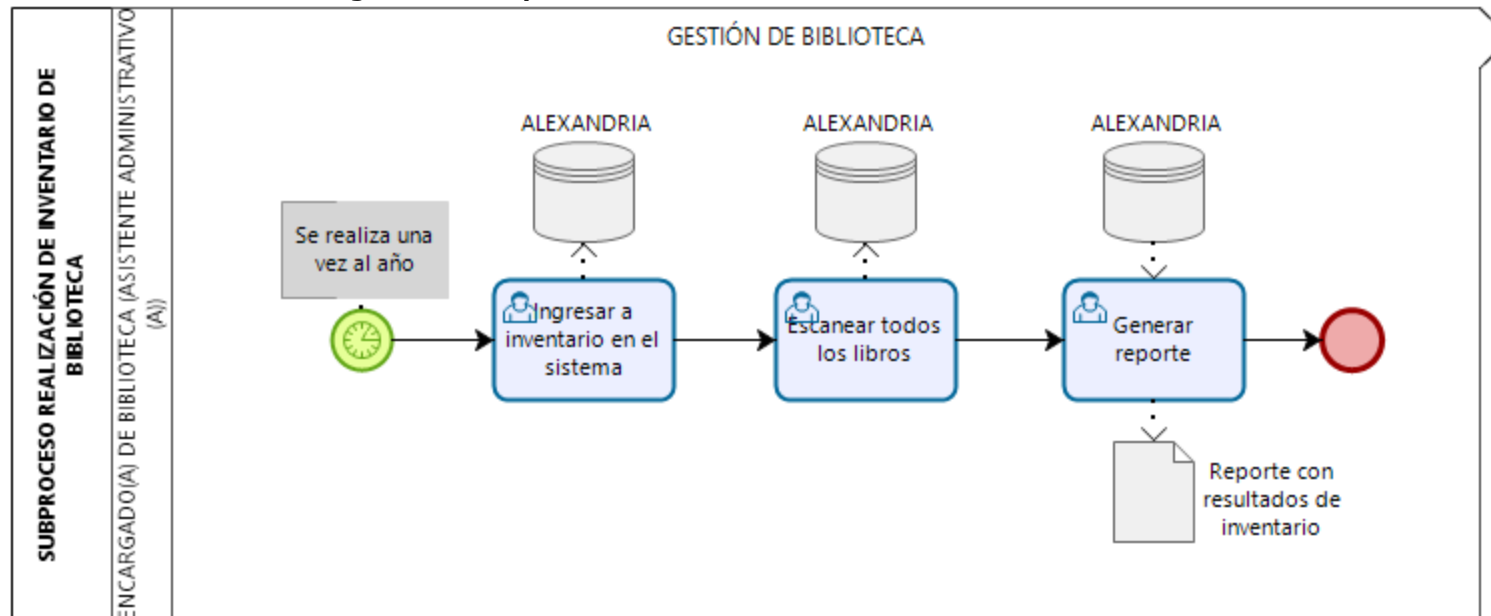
SUBPROCESO REALIZACIÓN DE INVENTARIO DE BIBLIOTECA

ENCARGADO(A) DE BIBLIOTECA (ASISTENTE ADMINISTRATIVO (A))

GESTIÓN DE BIBLIOTECA

ALEXANDRIA

ALEXANDRIA

ALEXANDRIA

Se realiza una vez al año

Ingresar a inventario en el sistema

Escanear todos los libros

Generar reporte

Reporte con resultados de inventario